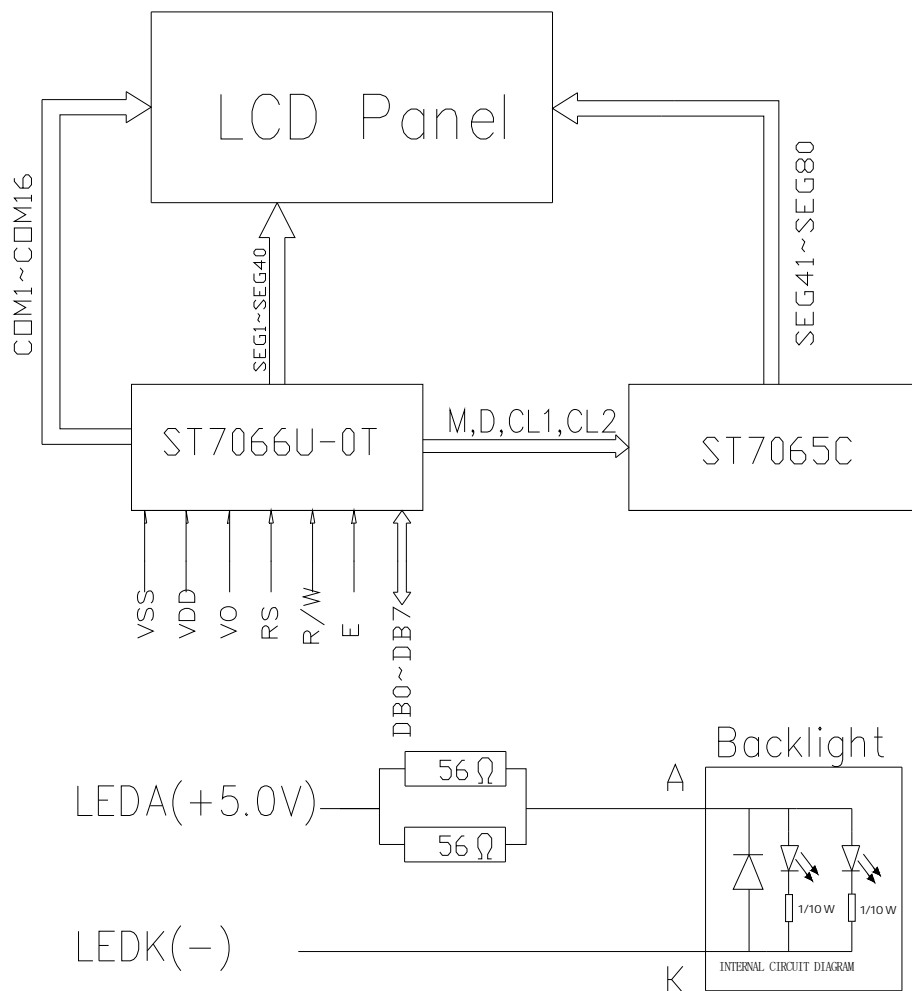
LCD Panel

COM1~COM16

SEG1~SEG40

SEG41~SEG80

ST7066U-0T

M,D,CL1,CL2

ST7065C

VSS
VDD
VO
RS
R/W
E
DB0~DB7

Backlight

LEDA(+5.0V)

56 Ω

56 Ω

A

1/10 W

1/10 W

LEDK(−)

K

INTERNAL CIRCUIT DIAGRAM